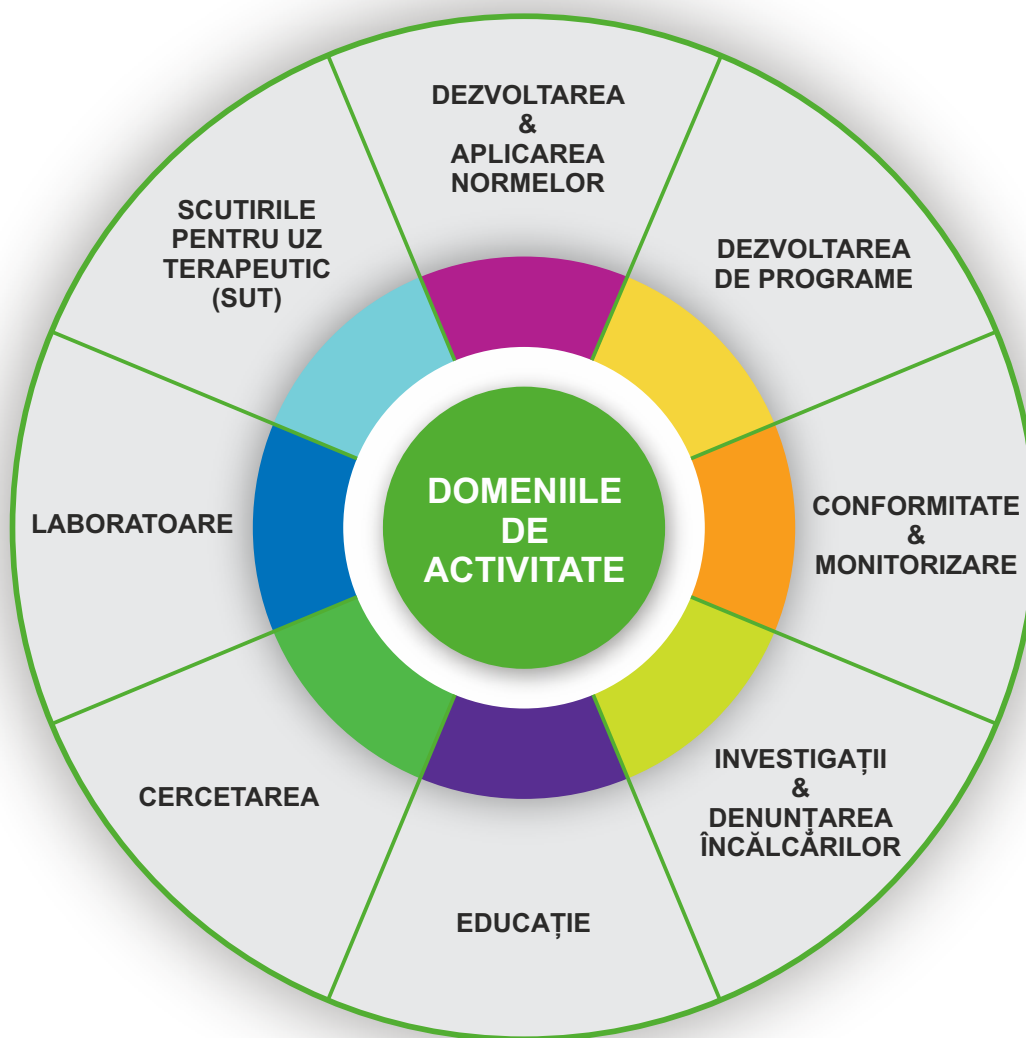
DOMENIILE DE ACTIVITATE

DEZVOLTAREA & APLICAREA NORMELOR

DEZVOLTAREA DE PROGRAME

CONFORMITATE & MONITORIZARE

INVESTIGAȚII & DENUNȚAREA ÎNCĂLCĂRILOR

EDUCAȚIE

CERCETAREA

LABORATOARE

SCUTIRILE PENTRU UZ TERAPEUTIC (SUT)